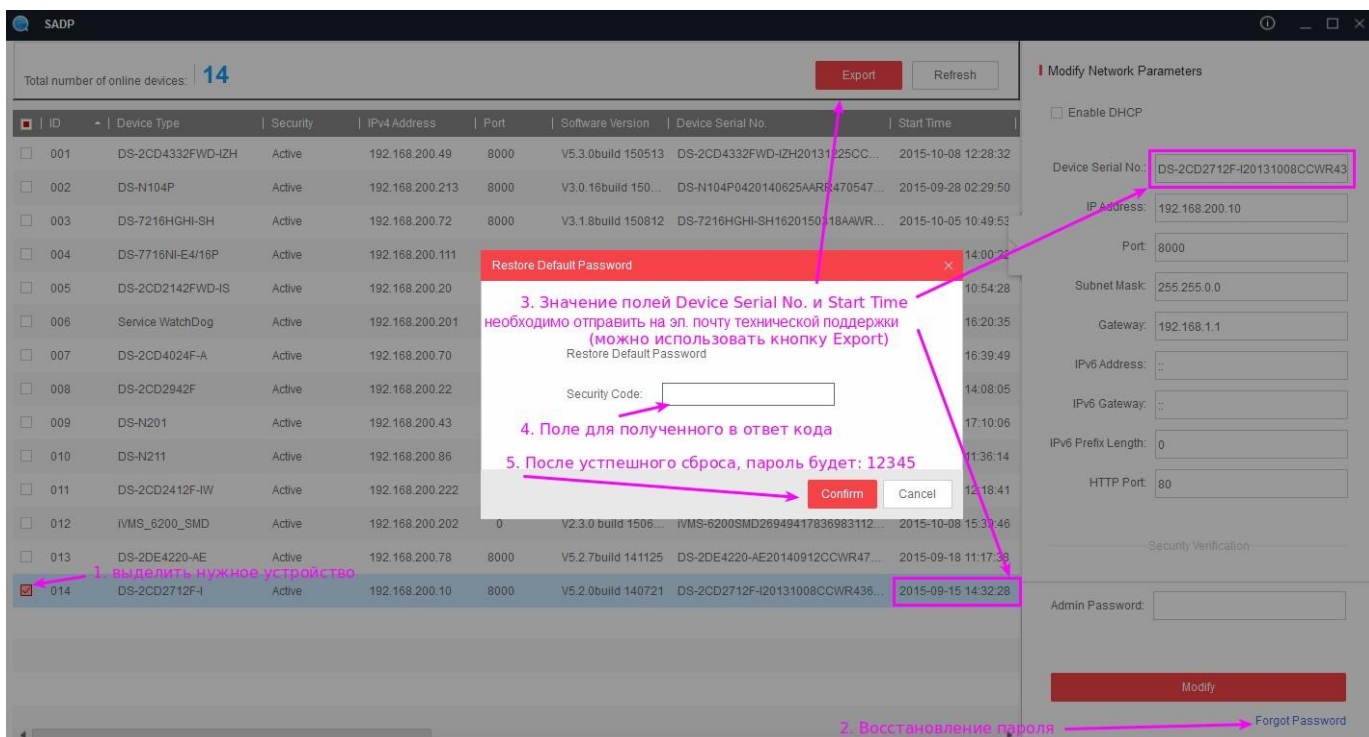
SADP

Total number of online devices: 14

Export | Refresh

| ID | Device Type | Security | IPv4 Address | Port | Software Version | Device Serial No. | Start Time |
|---|---|---|---|---|---|---|---|
| 001 | DS-2CD4332FWD-IZH | Active | 192.168.200.49 | 8000 | V5.3.0build 150513 | DS-2CD4332FWD-IZH20131225CC... | 2015-10-08 12:28:32 |
| 002 | DS-N104P | Active | 192.168.200.213 | 8000 | V3.0.16build 150... | DS-N104P0420140625AARR470547... | 2015-09-28 02:29:50 |
| 003 | DS-7216HGHI-SH | Active | 192.168.200.72 | 8000 | V3.1.8build 150812 | DS-7216HGHI-SH1620150318AAWR... | 2015-10-05 10:49:53 |
| 004 | DS-7716NI-E4/16P | Active | 192.168.200.111 | | | | 14:00:22 |
| 005 | DS-2CD2142FWD-IS | Active | 192.168.200.20 | | | | 10:54:28 |
| 006 | Service WatchDog | Active | 192.168.200.201 | | | | 16:20:35 |
| 007 | DS-2CD4024F-A | Active | 192.168.200.70 | | | | 16:39:49 |
| 008 | DS-2CD2942F | Active | 192.168.200.22 | | | | 14:08:05 |
| 009 | DS-N201 | Active | 192.168.200.43 | | | | 17:10:06 |
| 010 | DS-N211 | Active | 192.168.200.86 | | | | 11:36:14 |
| 011 | DS-2CD2412F-IW | Active | 192.168.200.222 | | | | 12:18:41 |
| 012 | iVMS_6200_SMD | Active | 192.168.200.202 | 0 | V2.3.0 build 1506... | iVMS-6200SMD26949417836983112... | 2015-10-08 15:39:46 |
| 013 | DS-2DE4220-AE | Active | 192.168.200.78 | 8000 | V5.2.7build 141125 | DS-2DE4220-AE20140912CCWR47... | 2015-09-18 11:17:38 |
| 014 | DS-2CD2712F-I | Active | 192.168.200.10 | 8000 | V5.2.0build 140721 | DS-2CD2712F-I20131008CCWR436... | 2015-09-15 14:32:28 |

1. выделить нужное устройство

Restore Default Password
3. Значение полей Device Serial No. и Start Time необходимо отправить на эл. почту технической поддержки (можно использовать кнопку Export)
Restore Default Password
Security Code:
4. Поле для полученного в ответ кода
5. После устпешного сброса, пароль будет: 12345
Confirm | Cancel

Modify Network Parameters
Enable DHCP
Device Serial No.: DS-2CD2712F-I20131008CCWR43
IP Address: 192.168.200.10
Port: 8000
Subnet Mask: 255.255.0.0
Gateway: 192.168.1.1
IPv6 Address: ::
IPv6 Gateway: ::
IPv6 Prefix Length: 0
HTTP Port: 80
Security Verification
Admin Password:
Modify
2. Восстановление пароля
Forgot Password